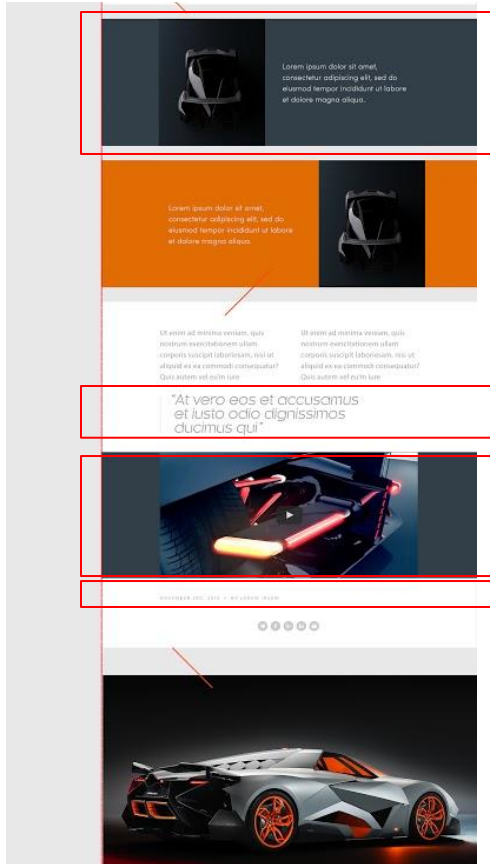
Lorem ipsum dolor sit amet, consectetur adipiscing elit, sed do eiusmod tempor incididunt ut labore et dolore magna aliqua.

Lorem ipsum dolor sit amet, consectetur adipiscing elit, sed do eiusmod tempor incididunt ut labore et dolore magna aliqua.

Ut enim ad minima veniam, quis nostrum exercitationem ullam corporis suscipit laboriosam, nisi ut aliquid ex ea commodi consequatur? Quis autem vel eum iure

Ut enim ad minima veniam, quis nostrum exercitationem ullam corporis suscipit laboriosam, nisi ut aliquid ex ea commodi consequatur? Quis autem vel eum iure

"At vero eos et accusamus et iusto odio dignissimos ducimus qui"

NOVEMBER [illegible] | BY LOREM IPSUM